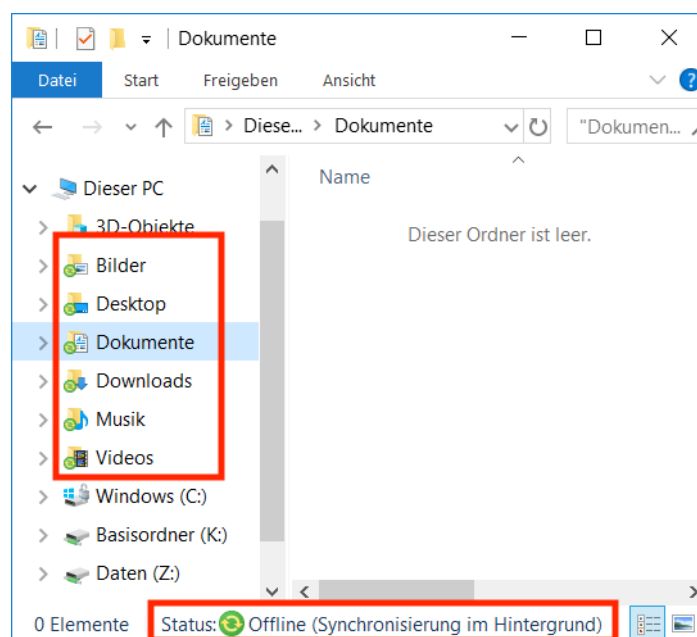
Dokumente

Datei Start Freigeben Ansicht

Diese... > Dokumente

"Dokumen...

Dieser PC
3D-Objekte
Bilder
Desktop
Dokumente
Downloads
Musik
Videos
Windows (C:)
Basisordner (K:)
Daten (Z:)

Name

Dieser Ordner ist leer.

0 Elemente Status: Offline (Synchronisierung im Hintergrund)